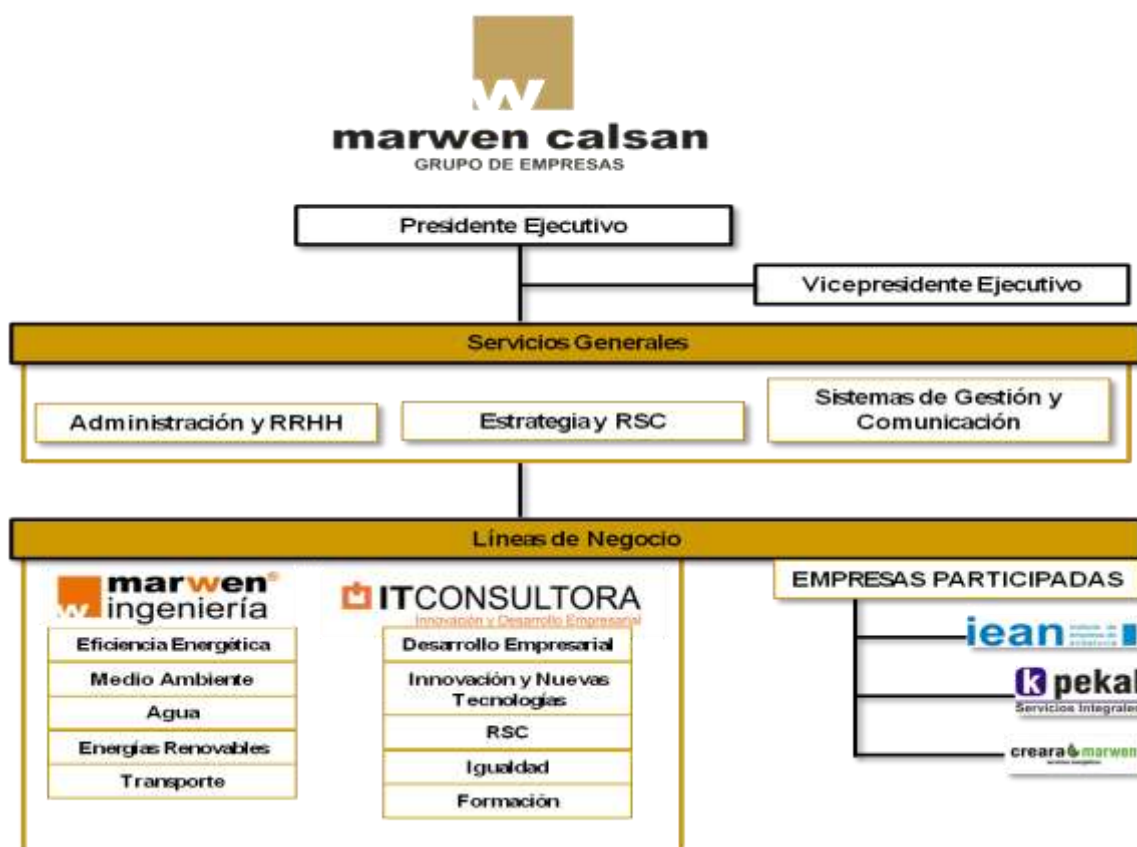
marwen calsan
GRUPO DE EMPRESAS

Presidente Ejecutivo

Vicepresidente Ejecutivo

Servicios Generales

Administración y RRHH

Estrategia y RSC

Sistemas de Gestión y Comunicación

Líneas de Negocio

marwen ingeniería

Eficiencia Energética
Medio Ambiente
Agua
Energías Renovables
Transporte

ITCONSULTORA
Innovación y Desarrollo Empresarial

Desarrollo Empresarial
Innovación y Nuevas Tecnologías
RSC
Igualdad
Formación

EMPRESAS PARTICIPADAS

ean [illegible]

pekal
Servicios Integrales

creara marwen